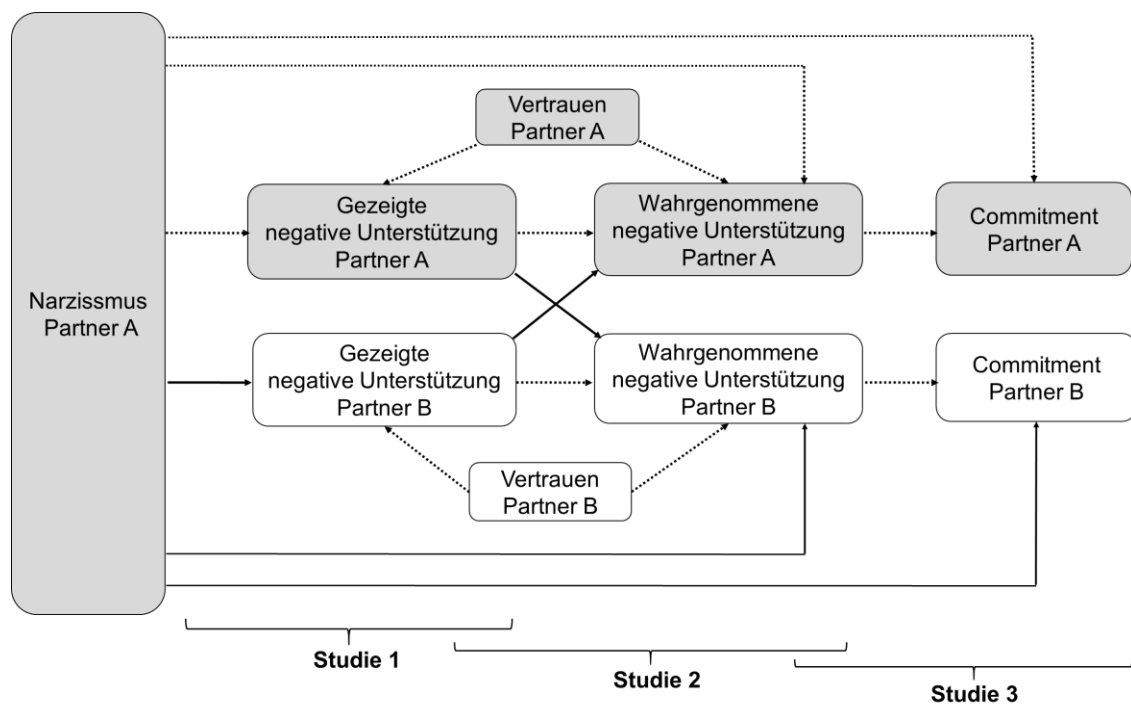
Narzissmus Partner A

Vertrauen Partner A

Gezeigte negative Unterstützung Partner A

Wahrgenommene negative Unterstützung Partner A

Commitment Partner A

Gezeigte negative Unterstützung Partner B

Wahrgenommene negative Unterstützung Partner B

Commitment Partner B

Vertrauen Partner B

Studie 1

Studie 2

Studie 3